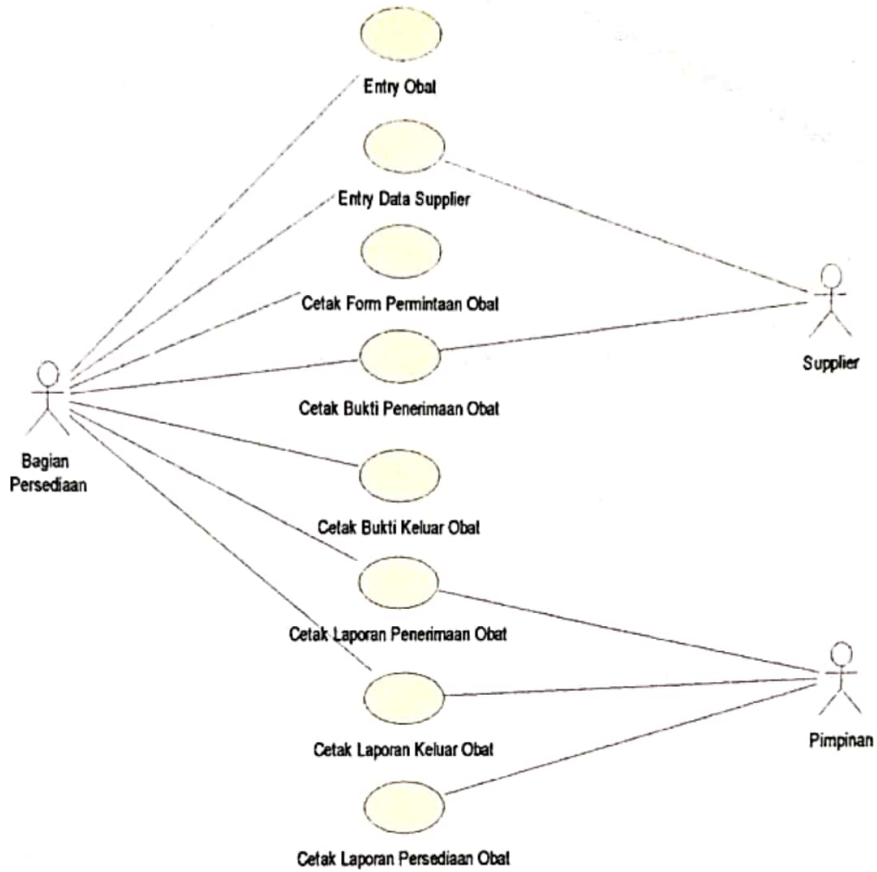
Entry Obat

Entry Data Supplier

Cetak Form Permintaan Obat

Supplier

Cetak Bukti Penerimaan Obat

Bagian Persediaan

Cetak Bukti Keluar Obat

Cetak Laporan Penerimaan Obat

Cetak Laporan Keluar Obat

Pimpinan

Cetak Laporan Persediaan Obat